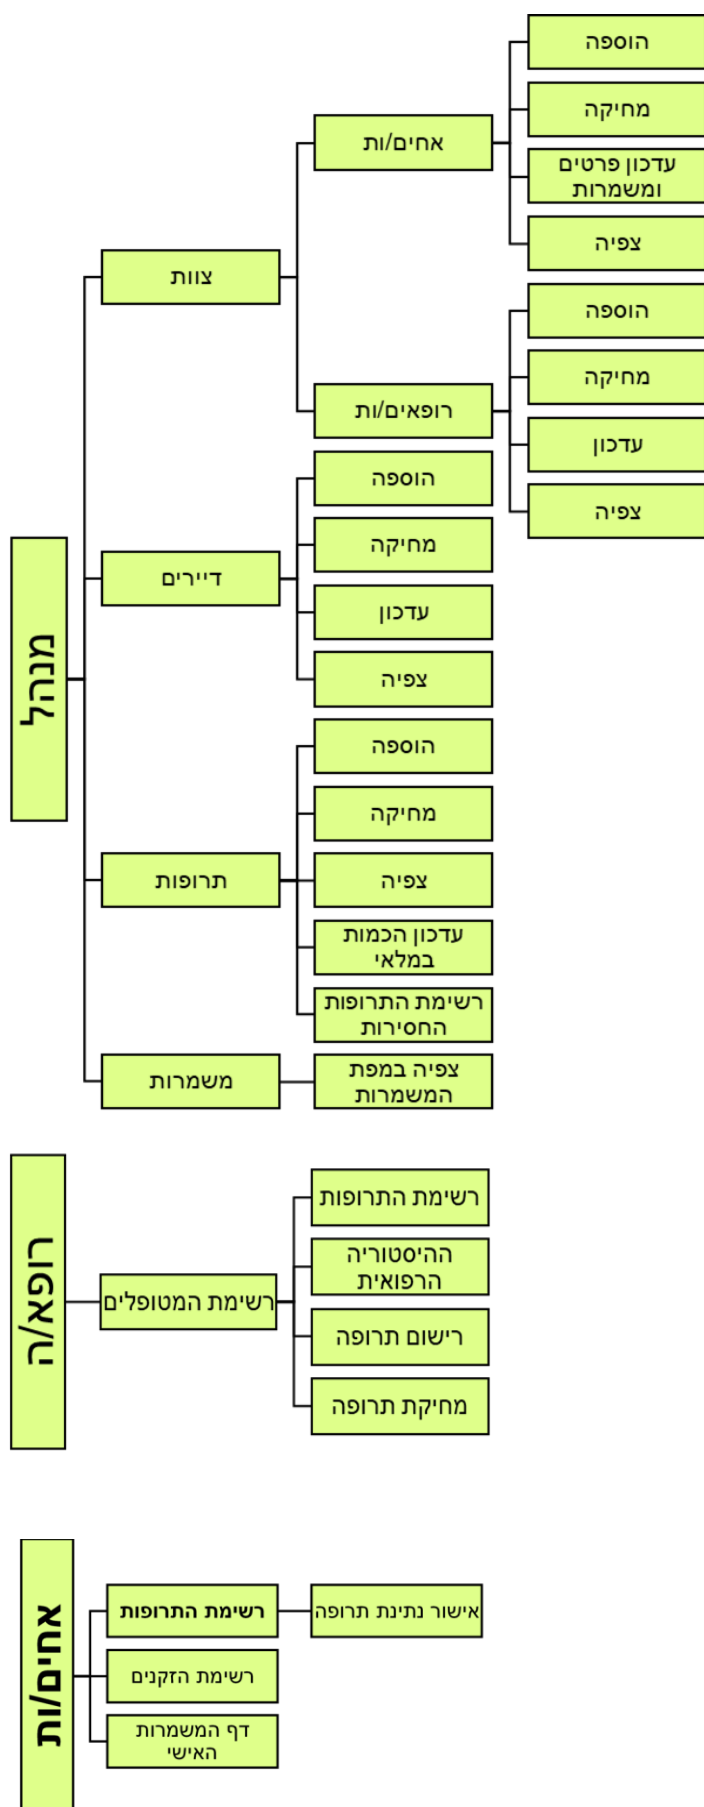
מנהל

צוות

אחים/ות

הוספה

מחיקה

עדכון פרטים ומשמרות

צפיה

רופאים/ות

הוספה

מחיקה

עדכון

צפיה

דיירים

הוספה

מחיקה

עדכון

צפיה

תרופות

הוספה

מחיקה

צפיה

עדכון הכמות במלאי

רשימת התרופות החסירות

משמרות

צפיה במפת המשמרות

רופא/ה

רשימת המטופלים

רשימת התרופות

ההיסטוריה הרפואית

רישום תרופה

מחיקת תרופה

אחים/ות

רשימת התרופות

אישור נתינת תרופה

רשימת הזקנים

דף המשמרות האישי